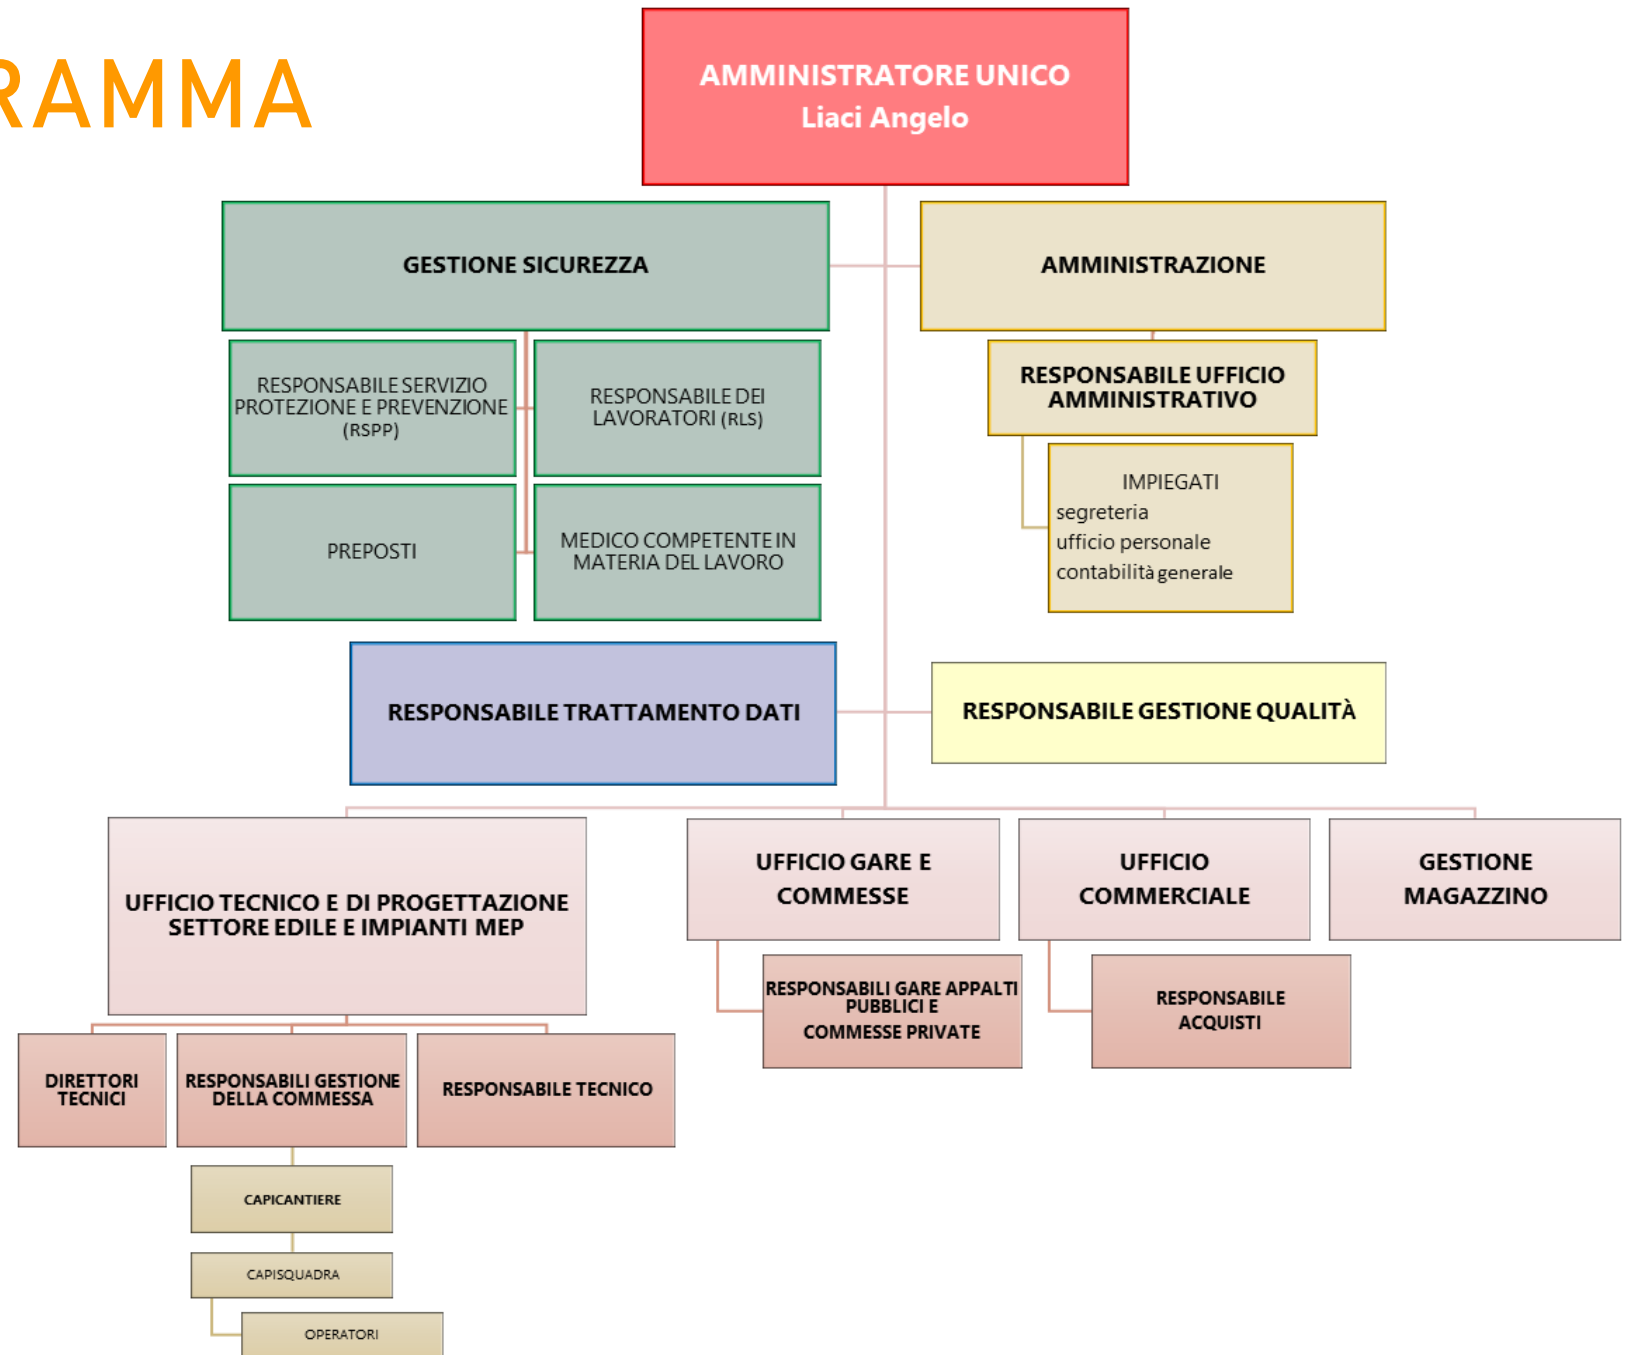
RAMMA

AMMINISTRATORE UNICO
Liaci Angelo

GESTIONE SICUREZZA

RESPONSABILE SERVIZIO PROTEZIONE E PREVENZIONE (RSPP)

RESPONSABILE DEI LAVORATORI (RLS)

PREPOSTI

MEDICO COMPETENTE IN MATERIA DEL LAVORO

AMMINISTRAZIONE

RESPONSABILE UFFICIO AMMINISTRATIVO

IMPIEGATI
segreteria
ufficio personale
contabilità generale

RESPONSABILE TRATTAMENTO DATI

RESPONSABILE GESTIONE QUALITÀ

UFFICIO TECNICO E DI PROGETTAZIONE SETTORE EDILE E IMPIANTI MEP

DIRETTORI TECNICI

RESPONSABILI GESTIONE DELLA COMMESSA

RESPONSABILE TECNICO

CAPICANTIERE

CAPISQUADRA

OPERATORI

UFFICIO GARE E COMMESSE

RESPONSABILI GARE APPALTI PUBBLICI E COMMESSE PRIVATE

UFFICIO COMMERCIALE

RESPONSABILE ACQUISTI

GESTIONE MAGAZZINO